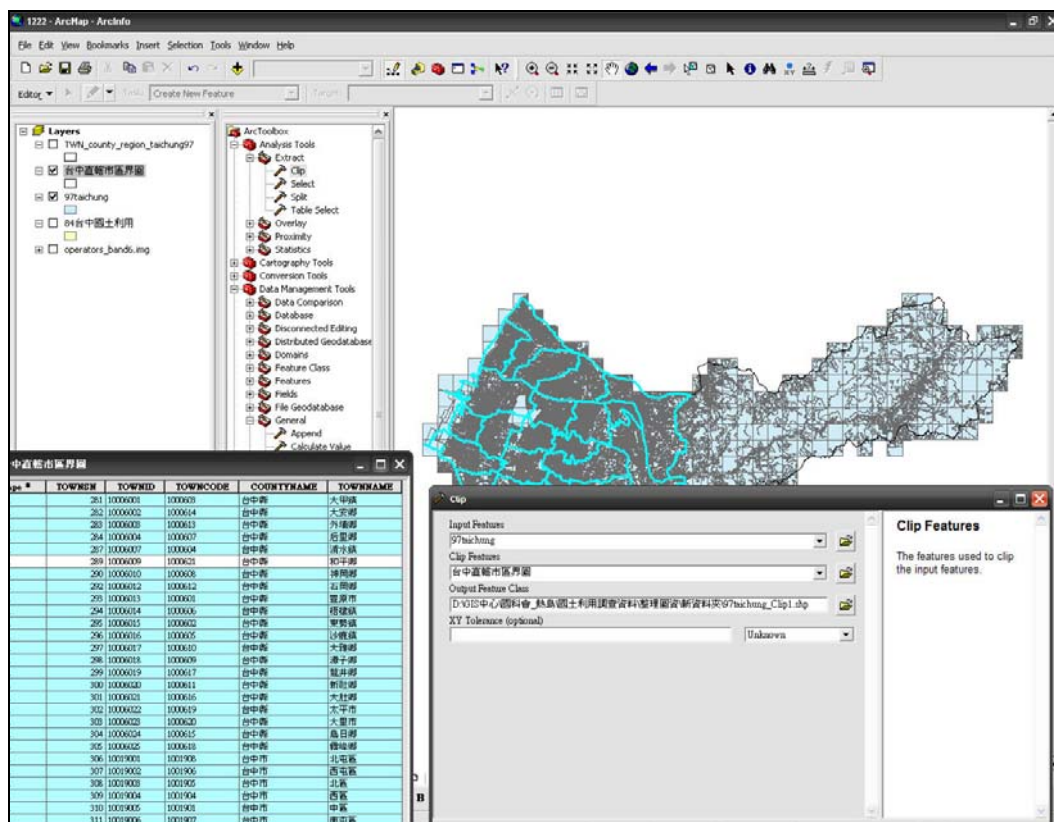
1222 - ArcMap - ArcInfo

File Edit View Bookmarks Insert Selection Tools Window Help

Editor ▾ Task: Create New Feature Target:

Layers
TWN_county_region_taichung97
台中直轄市區界圖
97taichung
84台中國土利用
operators_bands.img

ArcToolbox
Analysis Tools
Extract
Clip
Select
Split
Table Select
Overlay
Proximity
Statistics
Cartography Tools
Conversion Tools
Data Management Tools
Data Comparison
Database
Disconnected Editing
Distributed Geodatabase
Domains
Feature Class
Features
Fields
File Geodatabase
General
Append
Calculate Value

中直轄市區界圖

| pe * | TOWNSN | TOWNID | TOWNCODE | COUNTYNAME | TOWNNAME |
|---|---|---|---|---|---|
| | 281 | 10006001 | 1000603 | 台中縣 | 大甲鎮 |
| | 282 | 10006002 | 1000614 | 台中縣 | 大安鄉 |
| | 283 | 10006003 | 1000613 | 台中縣 | 外埔鄉 |
| | 284 | 10006004 | 1000607 | 台中縣 | 后里鄉 |
| | 287 | 10006007 | 1000604 | 台中縣 | 清水鎮 |
| | 289 | 10006009 | 1000621 | 台中縣 | 和平鄉 |
| | 290 | 10006010 | 1000608 | 台中縣 | 神岡鄉 |
| | 292 | 10006012 | 1000612 | 台中縣 | 石岡鄉 |
| | 293 | 10006013 | 1000601 | 台中縣 | 豐原市 |
| | 294 | 10006014 | 1000606 | 台中縣 | 梧棲鎮 |
| | 295 | 10006015 | 1000602 | 台中縣 | 東勢鎮 |
| | 296 | 10006016 | 1000605 | 台中縣 | 沙鹿鎮 |
| | 297 | 10006017 | 1000610 | 台中縣 | 大雅鄉 |
| | 298 | 10006018 | 1000609 | 台中縣 | 潭子鄉 |
| | 299 | 10006019 | 1000617 | 台中縣 | 龍井鄉 |
| | 300 | 10006020 | 1000611 | 台中縣 | 新社鄉 |
| | 301 | 10006021 | 1000616 | 台中縣 | 大肚鄉 |
| | 302 | 10006022 | 1000619 | 台中縣 | 太平市 |
| | 303 | 10006023 | 1000620 | 台中縣 | 大里市 |
| | 304 | 10006024 | 1000615 | 台中縣 | 烏日鄉 |
| | 305 | 10006025 | 1000618 | 台中縣 | 霧峰鄉 |
| | 306 | 10019001 | 1001908 | 台中市 | 北屯區 |
| | 307 | 10019002 | 1001906 | 台中市 | 西屯區 |
| | 308 | 10019003 | 1001905 | 台中市 | 北區 |
| | 309 | 10019004 | 1001904 | 台中市 | 西區 |
| | 310 | 10019005 | 1001901 | 台中市 | 中區 |
| | 311 | 10019006 | 1001907 | 台中市 | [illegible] |

Clip
Input Features
97taichung
Clip Features
台中直轄市區界圖
Output Feature Class
D:\GIS中心\國科會_熱島\國土利用調查資料\整理圖資\新資料夾\97taichung_Clip1.shp
XY Tolerance (optional)
Unknown

Clip Features
The features used to clip the input features.